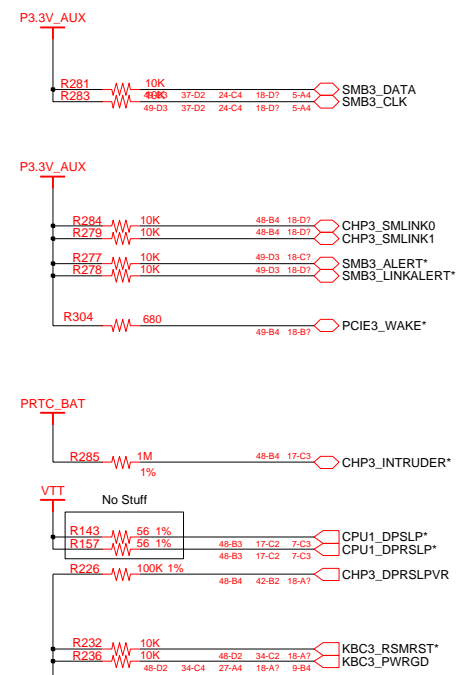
P3.3V_AUX

R281 10K 49-D3 37-D2 24-C4 18-D? 5-A4 SMB3_DATA
R283 10K 49-D3 37-D2 24-C4 18-D? 5-A4 SMB3_CLK

P3.3V_AUX

R284 10K 48-B4 18-D? CHP3_SMLINK0
R279 10K 48-B4 18-D? CHP3_SMLINK1
R277 10K 49-D3 18-C? SMB3_ALERT*
R278 10K 49-D3 18-D? SMB3_LINKALERT*

R304 680 49-B4 18-B? PCIE3_WAKE*

PRTC_BAT

R285 1M 1% 48-B4 17-C3 CHP3_INTRUDER*

VTT

No Stuff
R143 56 1% 48-B3 17-C2 7-C3 CPU1_DPSLP*
R157 56 1% 48-B3 17-C2 7-C3 CPU1_DPRSLP*
R226 100K 1% 48-B4 42-B2 18-A? CHP3_DPRSLPVR

R232 10K 48-D2 34-C2 18-A? KBC3_RSMRST*
R236 10K 48-D2 34-C4 27-A4 18-A? 9-B4 KBC3_PWRGD